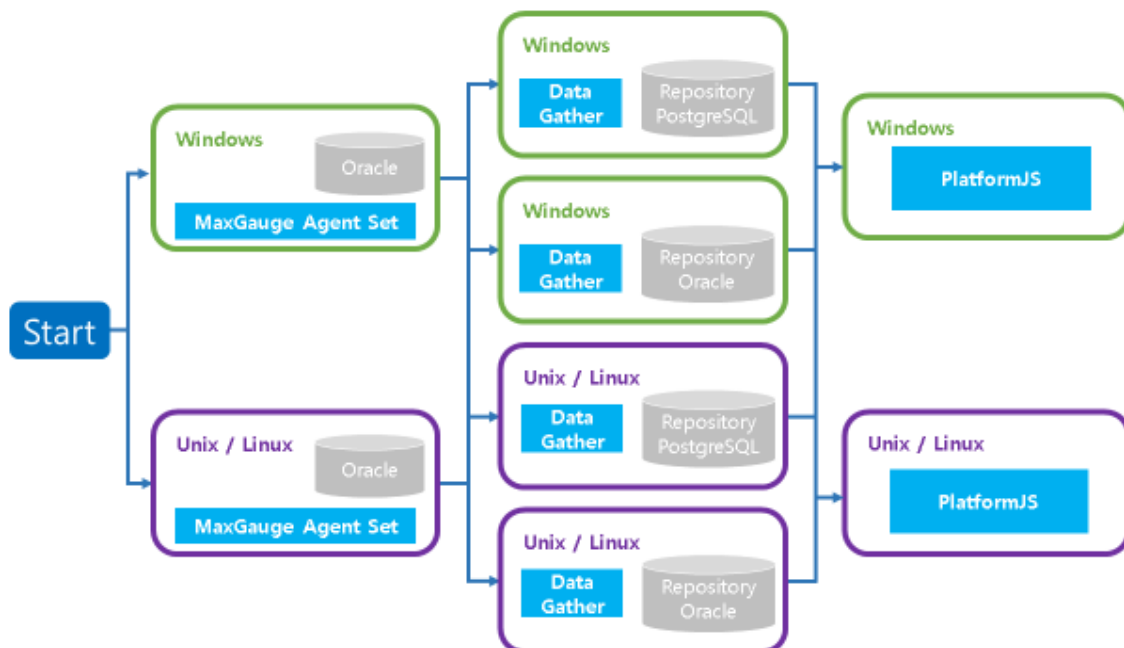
Start

Windows
Oracle
MaxGauge Agent Set

Unix / Linux
Oracle
MaxGauge Agent Set

Windows
Data Gather
Repository PostgreSQL

Windows
Data Gather
Repository Oracle

Unix / Linux
Data Gather
Repository PostgreSQL

Unix / Linux
Data Gather
Repository Oracle

Windows
PlatformJS

Unix / Linux
PlatformJS